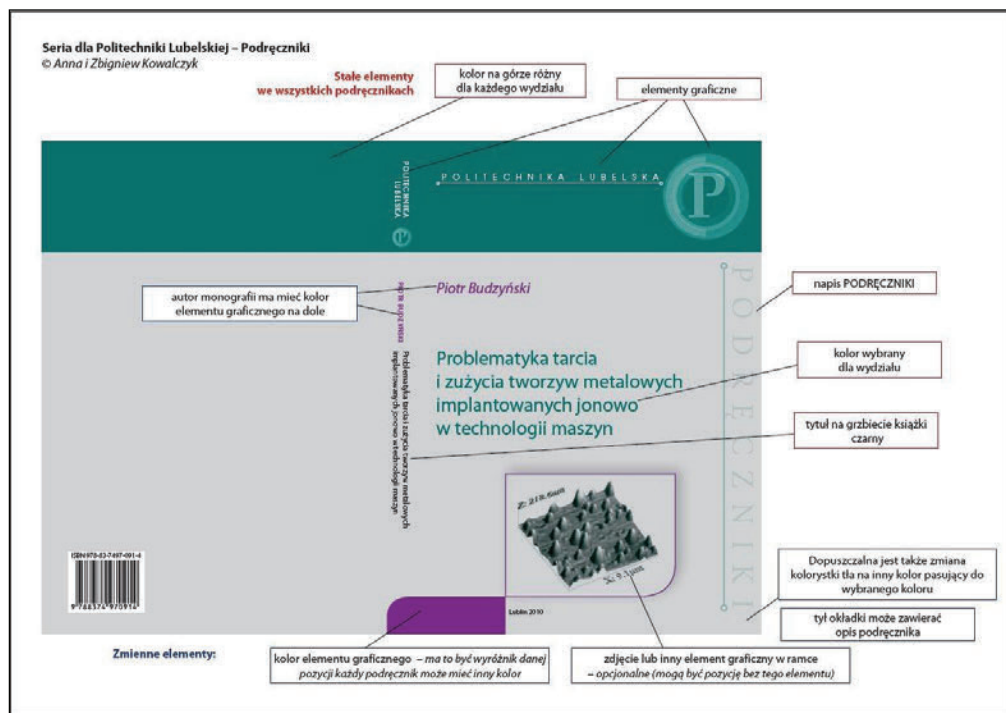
Seria dla Politechniki Lubelskiej – Podręczniki
© Anna i Zbigniew Kowalczyk

Stałe elementy we wszystkich podręcznikach

kolor na górze różny dla każdego wydziału

elementy graficzne

POLITECHNIKA LUBELSKA

POLITECHNIKA LUBELSKA

P

napis PODRĘCZNIKI

PODRĘCZNIKI

autor monografii ma mieć kolor elementu graficznego na dole

Piotr Budzyński

PIOTR BUDZYŃSKI

Problematyka tarcia i zużycia tworzyw metalowych implantowanych jonowo w technologii maszyn

kolor wybrany dla wydziału

tytuł na grzbiecie książki czarny

Problematyka tarcia i zużycia tworzyw metalowych implantowanych jonowo w technologii maszyn

Z: 218.6nm

X: 9.3μm

ISBN 978-83-7497-091-4

9 788374 970914

Lublin 2010

Dopuszczalna jest także zmiana kolorystki tła na inny kolor pasujący do wybranego koloru

tył okładki może zawierać opis podręcznika

Zmienne elementy:

kolor elementu graficznego – ma to być wyróżnik danej pozycji każdy podręcznik może mieć inny kolor

zdjęcie lub inny element graficzny w ramce – opcjonalne (mogą być pozycję bez tego elementu)